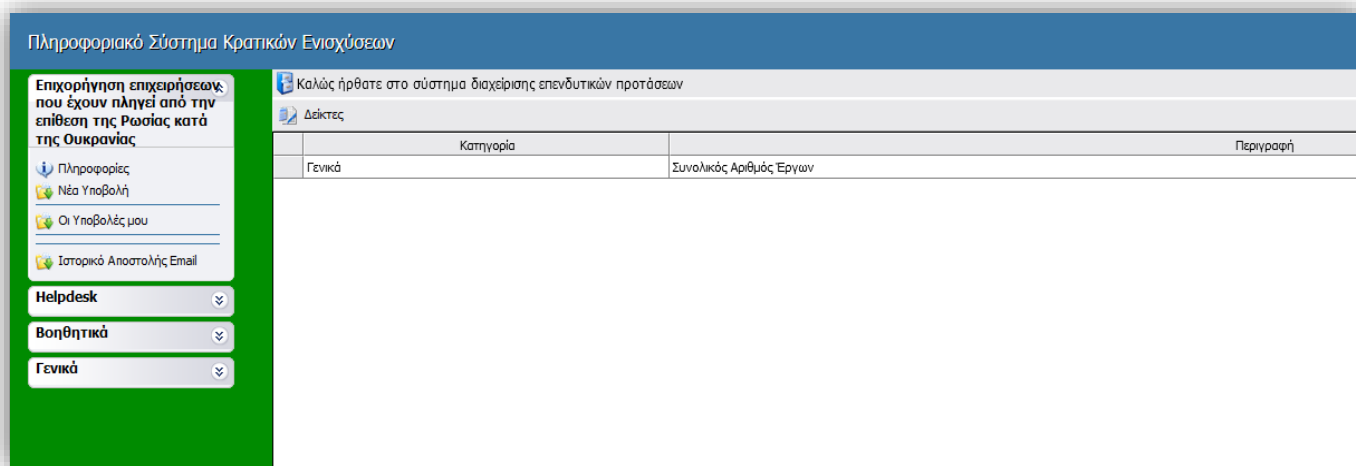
Πληροφοριακό Σύστημα Κρατικών Ενισχύσεων

Επιχορήγηση επιχειρήσεων που έχουν πληγεί από την επίθεση της Ρωσίας κατά της Ουκρανίας

Πληροφορίες
Νέα Υποβολή
Οι Υποβολές μου
Ιστορικό Αποστολής Email

Helpdesk
Βοηθητικά
Γενικά

Καλώς ήρθατε στο σύστημα διαχείρισης επενδυτικών προτάσεων

Δείκτες

| | Κατηγορία | Περιγραφή |
|---|---|---|
| | Γενικά | Συνολικός Αριθμός Έργων |